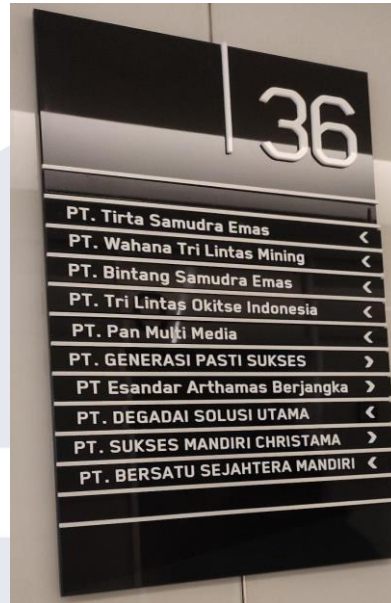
36

PT. Tirta Samudra Emas
PT. Wahana Tri Lintas Mining <
PT. Bintang Samudra Emas <
PT. Tri Lintas Okitse Indonesia <
PT. Pan Multi Media <
PT. GENERASI PASTI SUKSES >
PT Esandar Arthamas Berjangka >
PT. DEGADAI SOLUSI UTAMA <
PT. SUKSES MANDIRI CHRISTAMA >
PT. BERSATU SEJAHTERA MANDIRI <